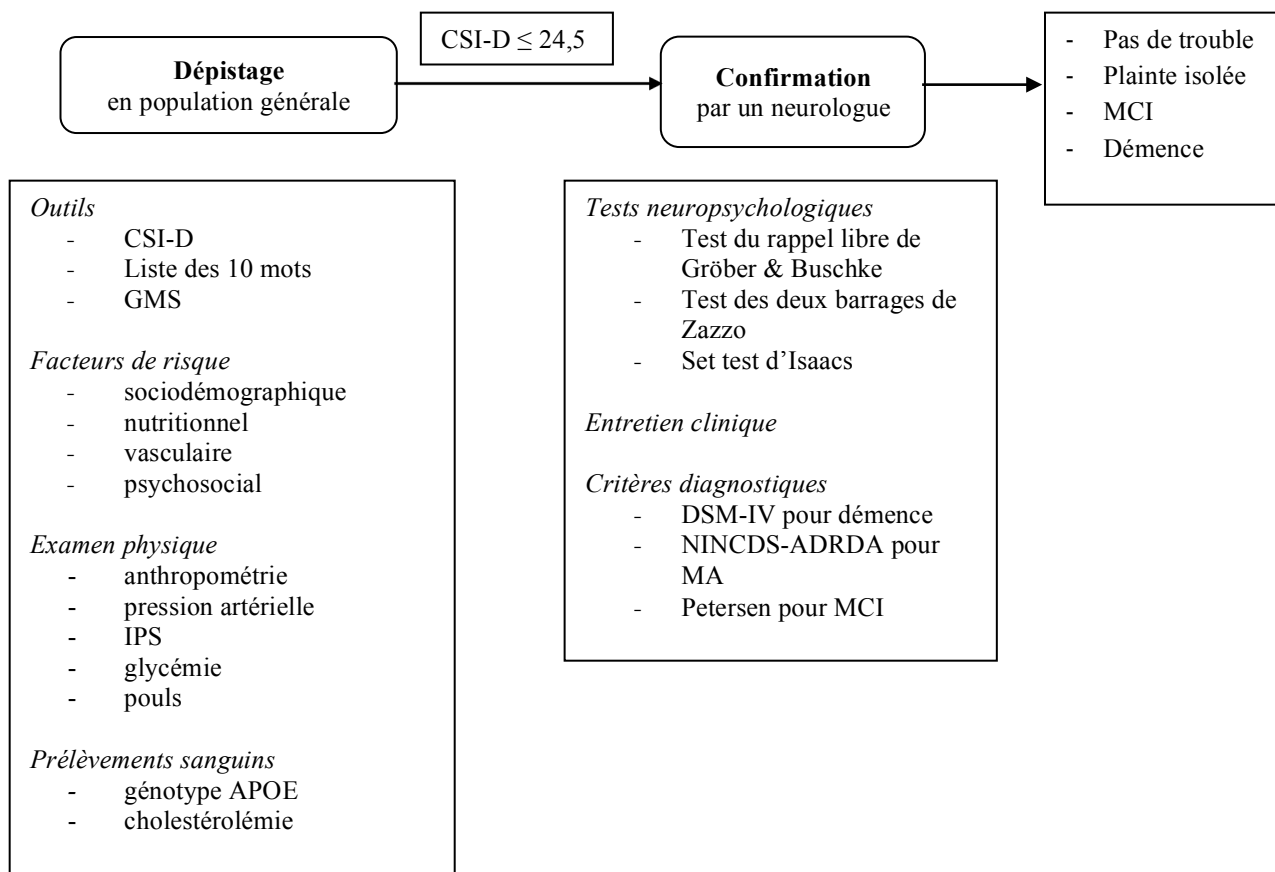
**Dépistage**
en population générale

CSI-D $\leq$ 24,5

**Confirmation**
par un neurologue

- Pas de trouble
- Plainte isolée
- MCI
- Démence

*Outils*
- CSI-D
- Liste des 10 mots
- GMS

*Facteurs de risque*
- sociodémographique
- nutritionnel
- vasculaire
- psychosocial

*Examen physique*
- anthropométrie
- pression artérielle
- IPS
- glycémie
- pouls

*Prélèvements sanguins*
- génotype APOE
- cholestérolémie

*Tests neuropsychologiques*
- Test du rappel libre de Gröber & Buschke
- Test des deux barrages de Zazzo
- Set test d'Isaacs

*Entretien clinique*

*Critères diagnostiques*
- DSM-IV pour démence
- NINCDS-ADRDA pour MA
- Petersen pour MCI